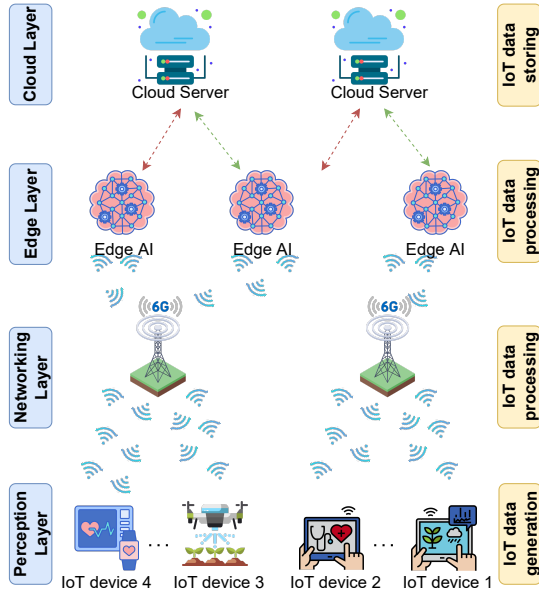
Cloud Layer

Cloud Server

Cloud Server

IoT data storing

Edge Layer

Edge AI

Edge AI

Edge AI

IoT data processing

6G

6G

Networking Layer

IoT data processing

Perception Layer

. . .

. . .

IoT device 4

IoT device 3

IoT device 2

IoT device 1

IoT data generation